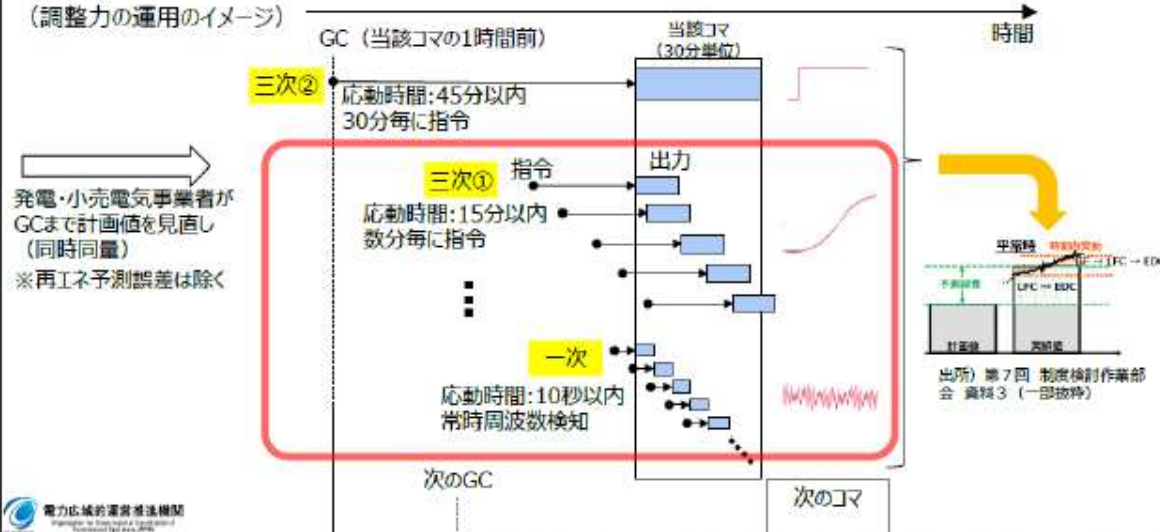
（調整力の運用のイメージ）

時間

GC（当該コマの1時間前）

当該コマ
（30分単位）

三次②

応動時間：45分以内
30分毎に指令

発電・小売電気事業者が
GCまで計画値を見直し
（同時同量）
※再エネ予測誤差は除く

指令

出力

三次①

応動時間：15分以内
数分毎に指令

一次

応動時間：10秒以内
常時周波数検知

次のGC

次のコマ

平常時

時間内変動

LFC → EDC

予測誤差

LFC → EDC

計画値

実績値

出所）第７回 制度検討作業部会 資料３（一部抜粋）

電力広域的運営推進機関
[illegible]